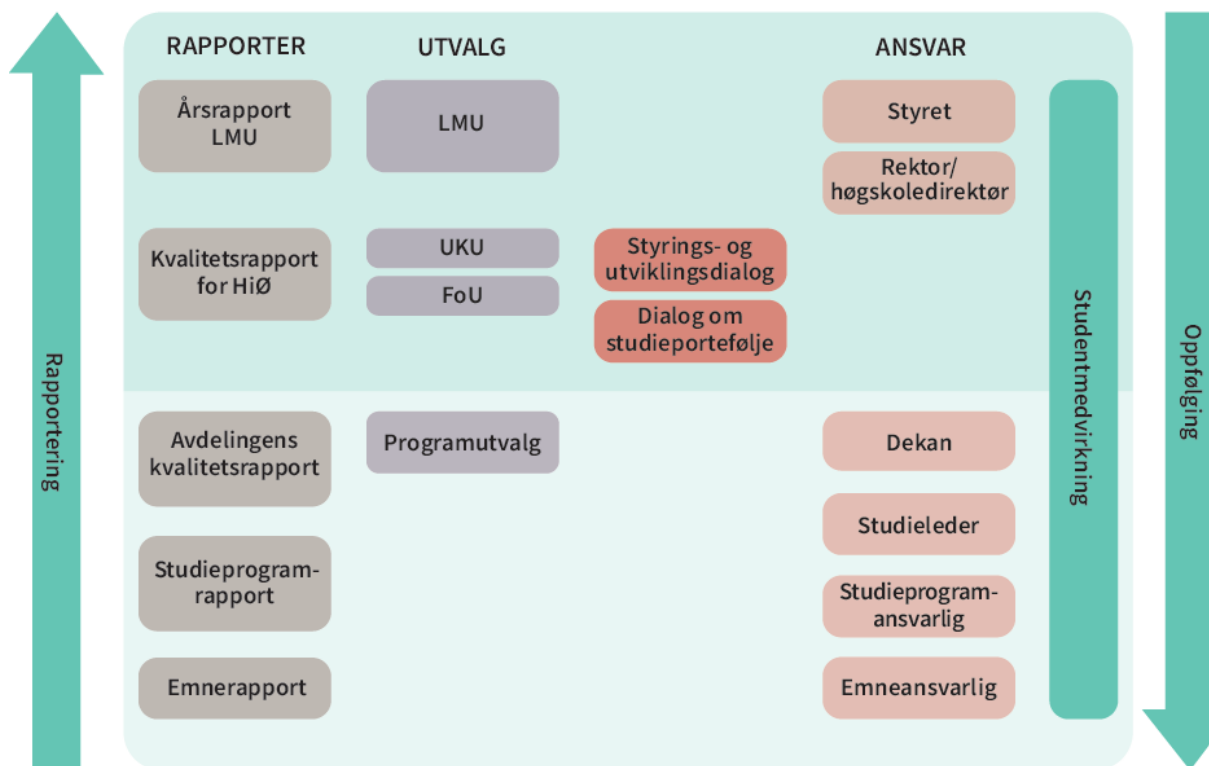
Rapportering

RAPPORTER

Årsrapport LMU

Kvalitetsrapport for HiØ

Avdelingens kvalitetsrapport

Studieprogramrapport

Emnerapport

UTVALG

LMU

UKU

FoU

Programutvalg

Styrings- og utviklingsdialog

Dialog om studieportefølje

ANSVAR

Styret

Rektor/ høgskoledirektør

Dekan

Studieleder

Studieprogramansvarlig

Emneansvarlig

Studentmedvirkning

Oppfølging